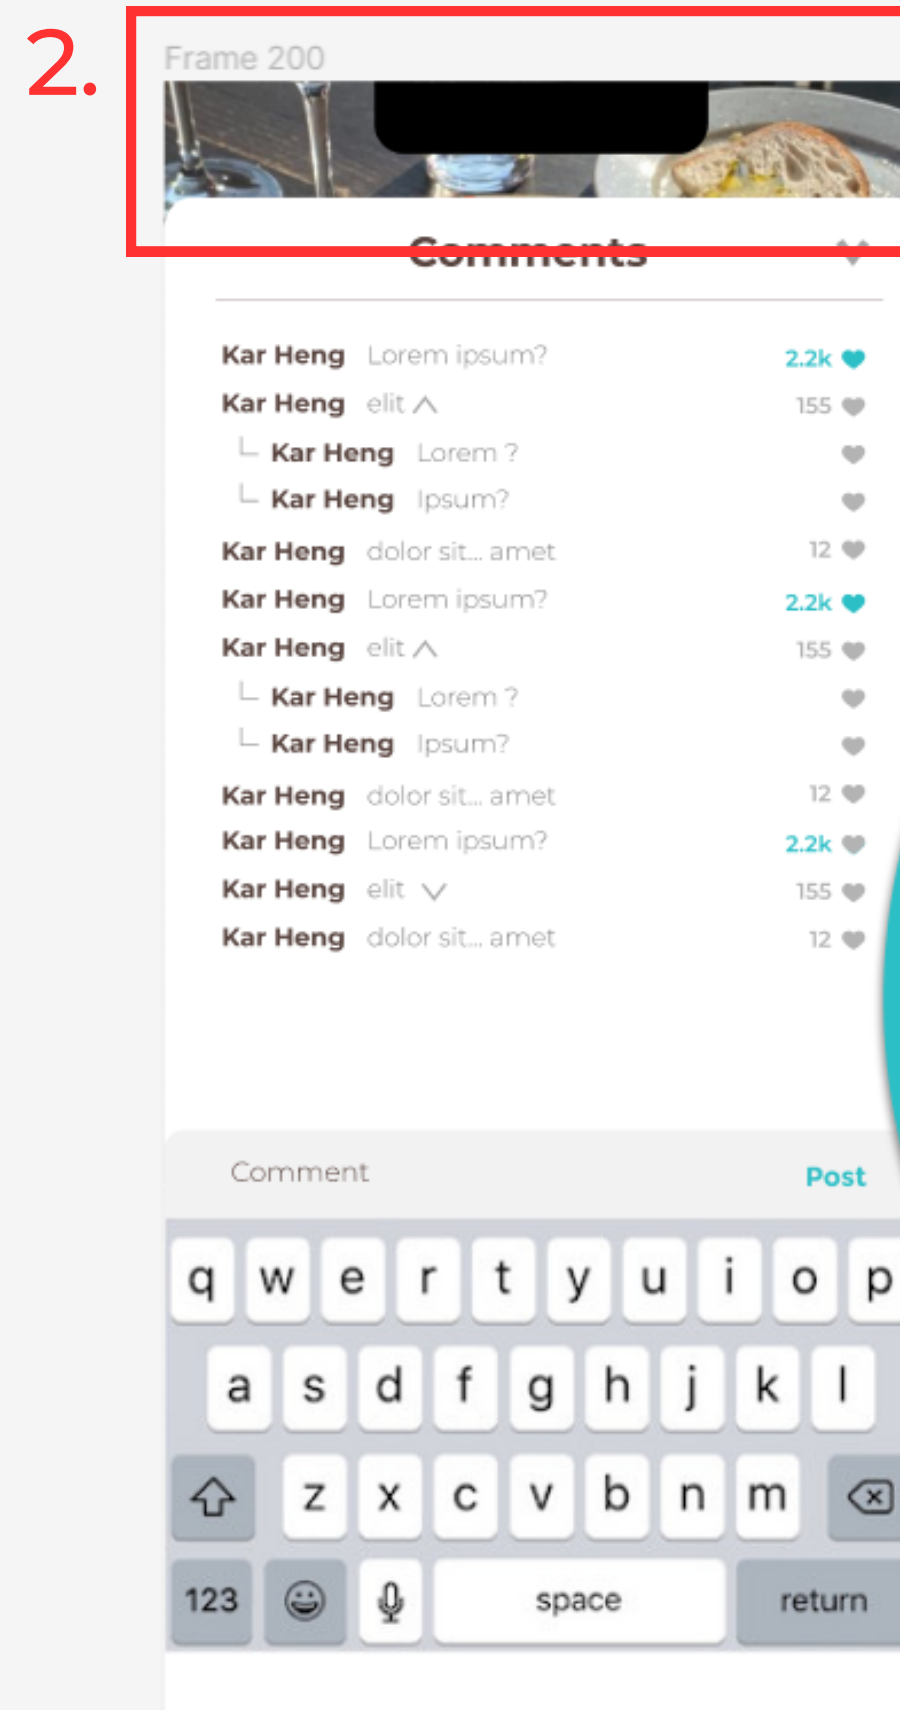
2.

Frame 200

Comments

Kar Heng Lorem ipsum? 2.2k
Kar Heng elit 155
Kar Heng Lorem ?
Kar Heng Ipsum?
Kar Heng dolor sit... amet 12
Kar Heng Lorem ipsum? 2.2k
Kar Heng elit 155
Kar Heng Lorem ?
Kar Heng Ipsum?
Kar Heng dolor sit... amet 12
Kar Heng Lorem ipsum? 2.2k
Kar Heng elit 155
Kar Heng dolor sit... amet 12

Comment Post

q w e r t y u i o p
a s d f g h j k l
z x c v b n m
123 space return